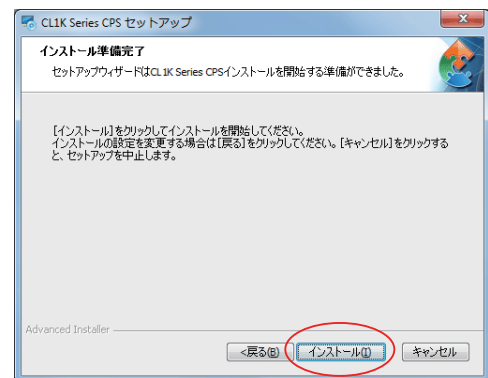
CL1K Series CPS セットアップ

インストール準備完了

セットアップウィザードはCL1K Series CPSインストールを開始する準備ができました。

[インストール] をクリックしてインストールを開始してください。
インストールの設定を変更する場合は [戻る] をクリックしてください。[キャンセル] をクリックすると、セットアップを中止します。

Advanced Installer

< 戻る(B)

インストール(I)

キャンセル